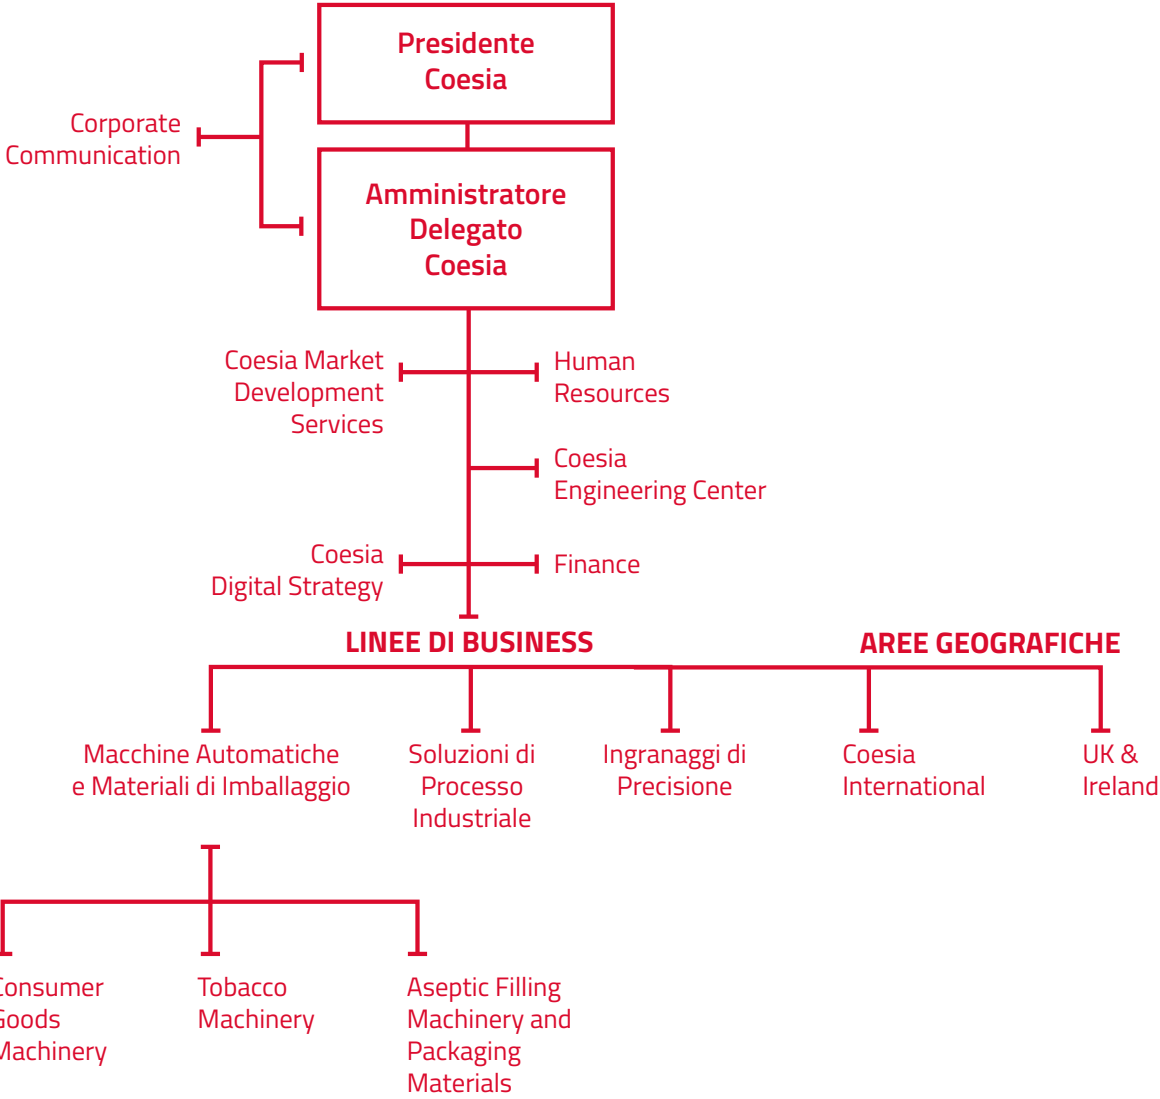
Presidente
Coesia

Corporate
Communication

Amministratore
Delegato
Coesia

Coesia Market
Development
Services

Human
Resources

Coesia
Engineering Center

Coesia
Digital Strategy

Finance

LINEE DI BUSINESS

AREE GEOGRAFICHE

Macchine Automatiche
e Materiali di Imballaggio

Soluzioni di
Processo
Industriale

Ingranaggi di
Precisione

Coesia
International

UK &
Ireland

onsumer
oods
achinery

Tobacco
Machinery

Aseptic Filling
Machinery and
Packaging
Materials